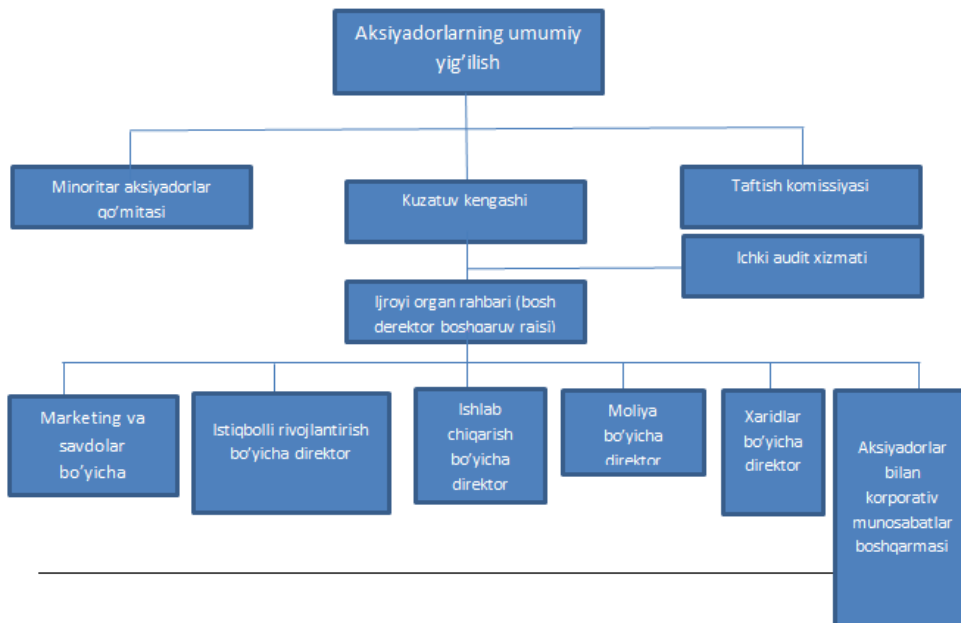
Aksiyadorlarning umumiy yig'ilish

Minoritar aksiyadorlar qo'mitasi

Kuzatuv kengashi

Taftish komissiyasi

Ichki audit xizmati

Ijroyi organ rahbari (bosh derektor boshqaruv raisi)

Marketing va savdolar bo'yicha

Istiqbolli rivojlantirish bo'yicha direktor

Ishlab chiqarish bo'yicha direktor

Moliya bo'yicha direktor

Xaridlar bo'yicha direktor

Aksiyadorlar bilan korporativ munosabatlar boshqarmasi